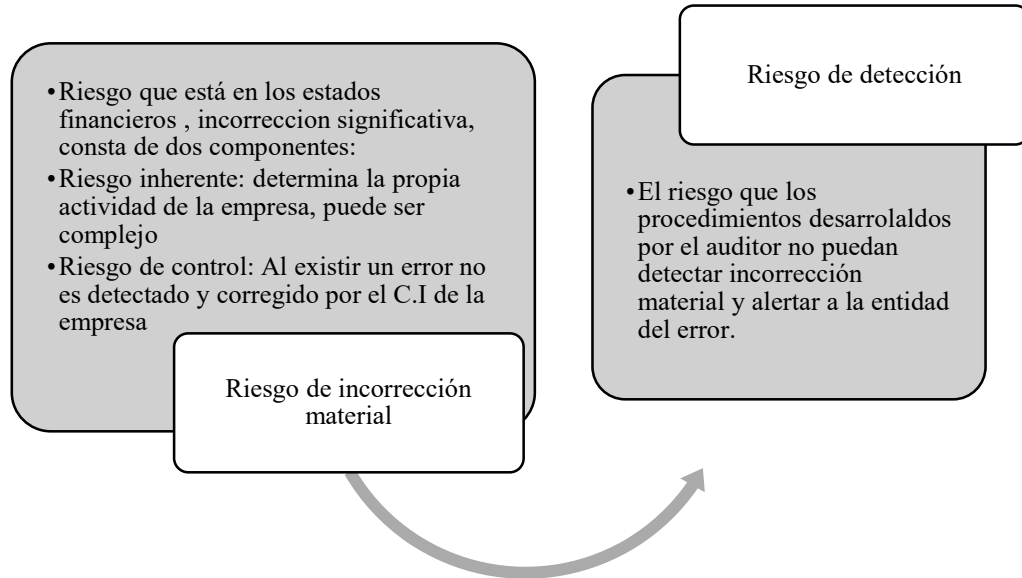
• Riesgo que está en los estados financieros , incorreccion significativa, consta de dos componentes:
• Riesgo inherente: determina la propia actividad de la empresa, puede ser complejo
• Riesgo de control: Al existir un error no es detectado y corregido por el C.I de la empresa

Riesgo de incorrección material

Riesgo de detección

• El riesgo que los procedimientos desarrolaldos por el auditor no puedan detectar incorrección material y alertar a la entidad del error.